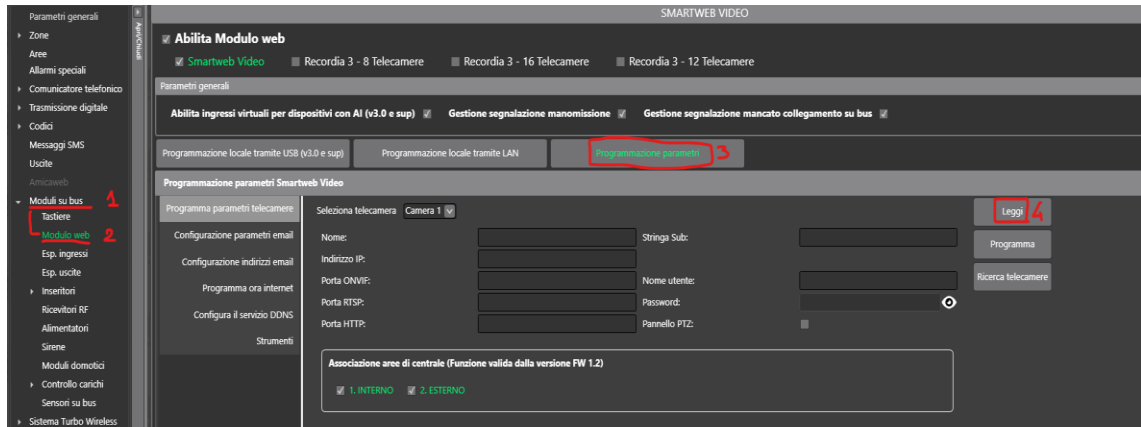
Parametri generali
Zone
Aree
Allarmi speciali
Comunicatore telefonico
Trasmissione digitale
Codici
Messaggi SMS
Uscite
Amicaweb
Moduli su bus 1
Tastiere
Modulo web 2
Esp. ingressi
Esp. uscite
Inseritori
Ricevitori RF
Alimentatori
Sirene
Moduli domotici
Controllo carichi
Sensori su bus
Sistema Turbo Wireless

Apri/Chiudi

SMARTWEB VIDEO

Abilita Modulo web

Smartweb Video Recordia 3 - 8 Telecamere Recordia 3 - 16 Telecamere Recordia 3 - 12 Telecamere

Parametri generali

Abilita ingressi virtuali per dispositivi con AI (v3.0 e sup) Gestione segnalazione manomissione Gestione segnalazione mancato collegamento su bus

Programmazione locale tramite USB (v3.0 e sup) Programmazione locale tramite LAN Programmazione parametri 3

Programmazione parametri Smartweb Video

Programma parametri telecamere
Configurazione parametri email
Configurazione indirizzi email
Programma ora internet
Configura il servizio DDNS
Strumenti

Seleziona telecamera Camera 1

Nome:
Indirizzo IP:
Porta ONVIF:
Porta RTSP:
Porta HTTP:
Stringa Sub:
Nome utente:
Password:
Pannello PTZ:

Leggi 4
Programma
Ricerca telecamere

Associazione aree di centrale (Funzione valida dalla versione FW 1.2)

1. INTERNO 2. ESTERNO